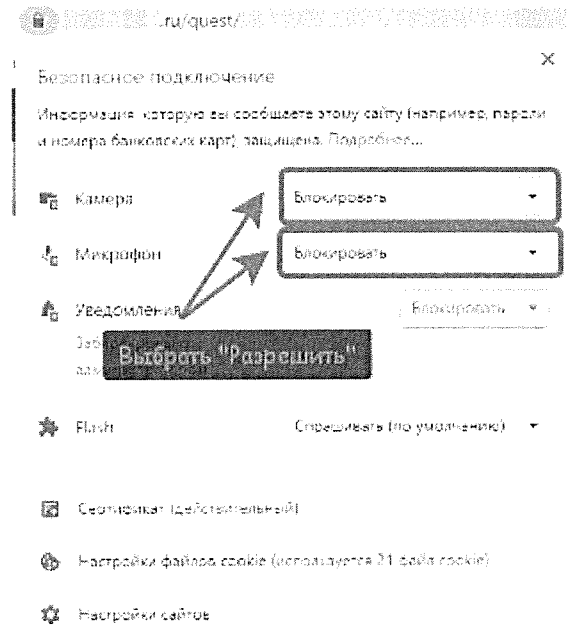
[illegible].ru/quest/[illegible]

Безопасное подключение

Информация, которую вы сообщаете этому сайту (например, пароли и номера банковских карт), защищена. Подробнее...

Камера Блокировать

Микрофон Блокировать

Уведомления Блокировать

Выбрать "Разрешить"

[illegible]

Flash Спрашивать (по умолчанию)

Сертификат (действительный)

Настройки файлов cookie (используется 21 файл cookie)

Настройки сайтов